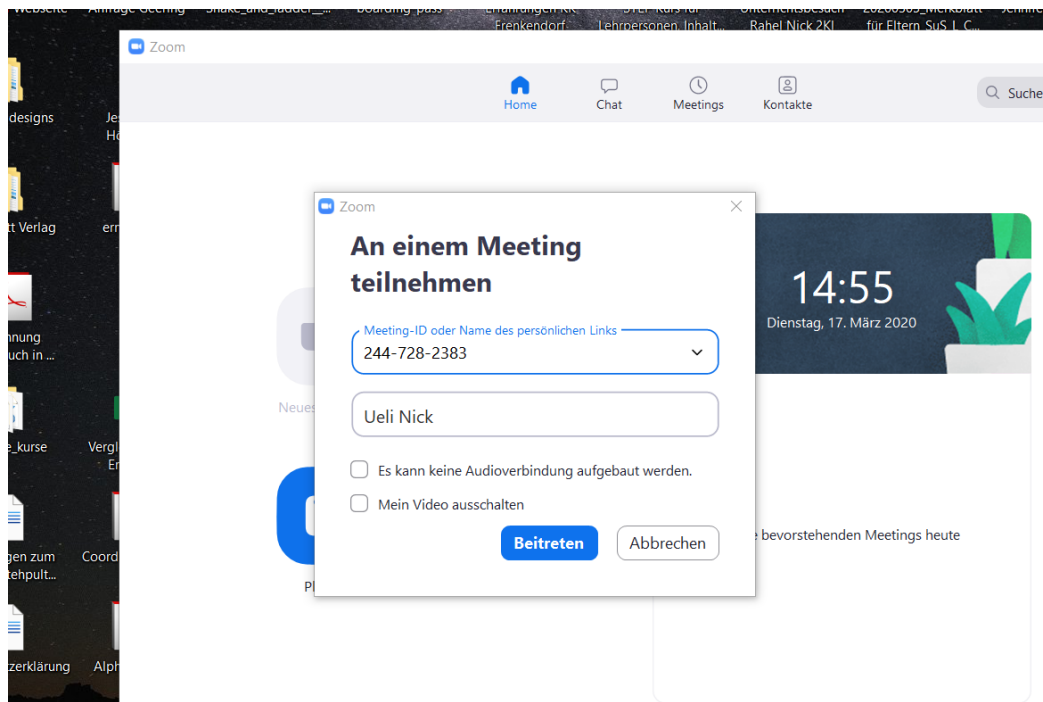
Zoom

Home
Chat
Meetings
Kontakte
Suche

designs
tt Verlag
nnung
uch in ...
_kurse
gen zum
tehpult...
zerklärung
Neues
Pl
Vergl
Coord
Alph

Zoom
An einem Meeting teilnehmen
Meeting-ID oder Name des persönlichen Links
244-728-2383
Ueli Nick
Es kann keine Audioverbindung aufgebaut werden.
Mein Video ausschalten
Beitreten
Abbrechen

14:55
Dienstag, 17. März 2020

e bevorstehenden Meetings heute